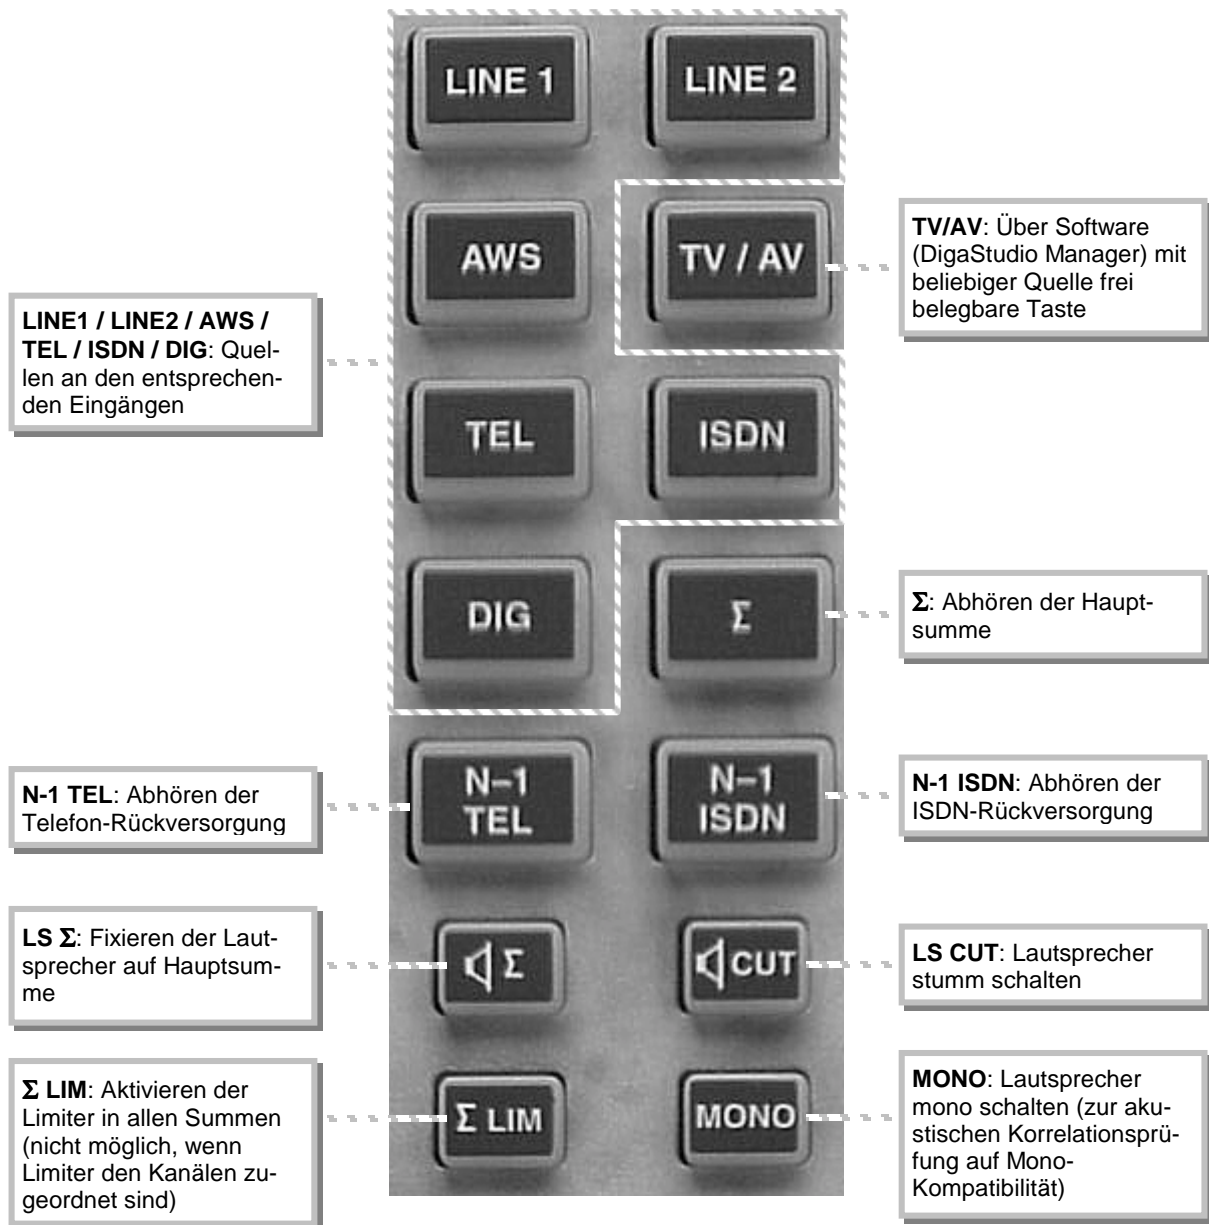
LINE 1

LINE 2

AWS

TV / AV

TV/AV: Über Software (DigaStudio Manager) mit beliebiger Quelle frei belegbare Taste

LINE1 / LINE2 / AWS / TEL / ISDN / DIG: Quellen an den entsprechenden Eingängen

TEL

ISDN

DIG

Σ

Σ: Abhören der Hauptsumme

N-1 TEL

N-1 ISDN

N-1 TEL: Abhören der Telefon-Rückversorgung

N-1 ISDN: Abhören der ISDN-Rückversorgung

Σ

CUT

LS Σ: Fixieren der Lautsprecher auf Hauptsumme

LS CUT: Lautsprecher stumm schalten

Σ LIM

MONO

Σ LIM: Aktivieren der Limiter in allen Summen (nicht möglich, wenn Limiter den Kanälen zugeordnet sind)

MONO: Lautsprecher mono schalten (zur akustischen Korrelationsprüfung auf Mono-Kompatibilität)